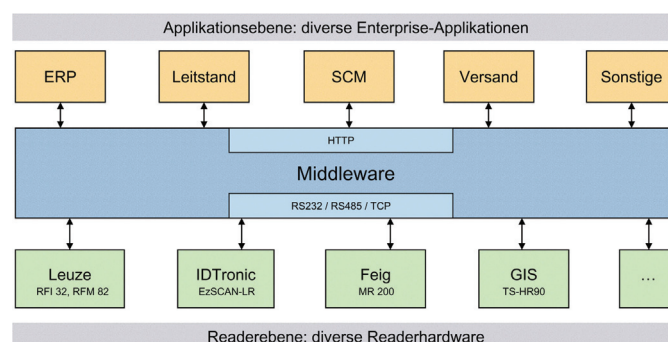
Applikationsebene: diverse Enterprise-Applikationen

ERP

Leitstand

SCM

Versand

Sonstige

HTTP

Middleware

RS232 / RS485 / TCP

Leuze
RFI 32, RFM 82

IDTronic
EzSCAN-LR

Feig
MR 200

GIS
TS-HR90

...

Readerebene: diverse Readerhardware